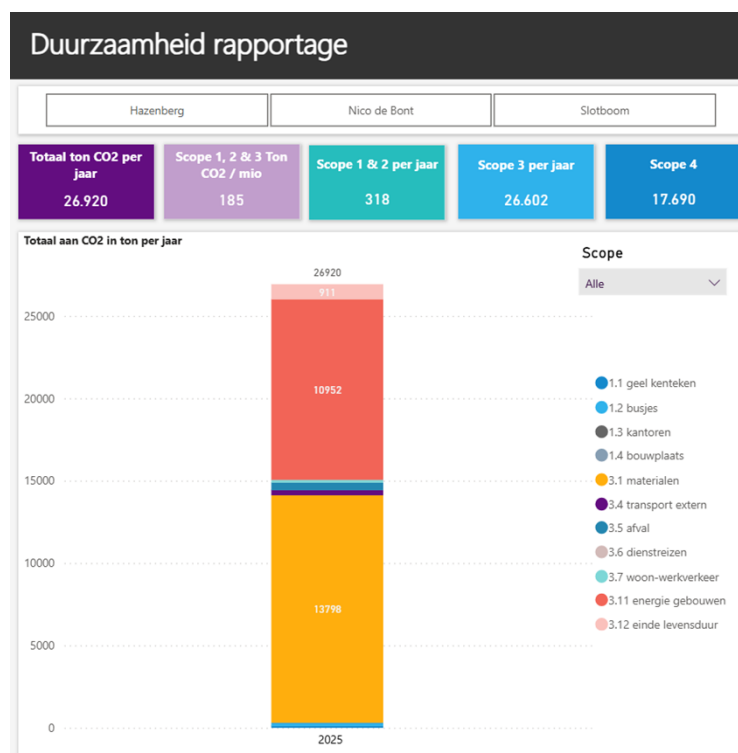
Duurzaamheid rapportage

Hazenberg | Nico de Bont | Slotboom

Totaal ton CO2 per jaar
26.920

Scope 1, 2 & 3 Ton CO2 / mio
185

Scope 1 & 2 per jaar
318

Scope 3 per jaar
26.602

Scope 4
17.690

Totaal aan CO2 in ton per jaar

Scope
Alle

26920
911
10952
13798
25000
20000
15000
10000
5000
0
2025

1.1 geel kenteken
1.2 busjes
1.3 kantoren
1.4 bouwplaats
3.1 materialen
3.4 transport extern
3.5 afval
3.6 dienstreizen
3.7 woon-werkverkeer
3.11 energie gebouwen
3.12 einde levensduur